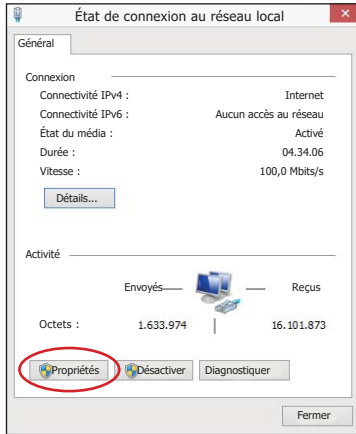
État de connexion au réseau local

Général

Connexion

Connectivité IPv4 : Internet

Connectivité IPv6 : Aucun accès au réseau

État du média : Activé

Durée : 04.34.06

Vitesse : 100,0 Mbits/s

Détails...

Activité

Envoyés Reçus

Octets : 1.633.974 16.101.873

Propriétés

Désactiver

Diagnostiquer

Fermer